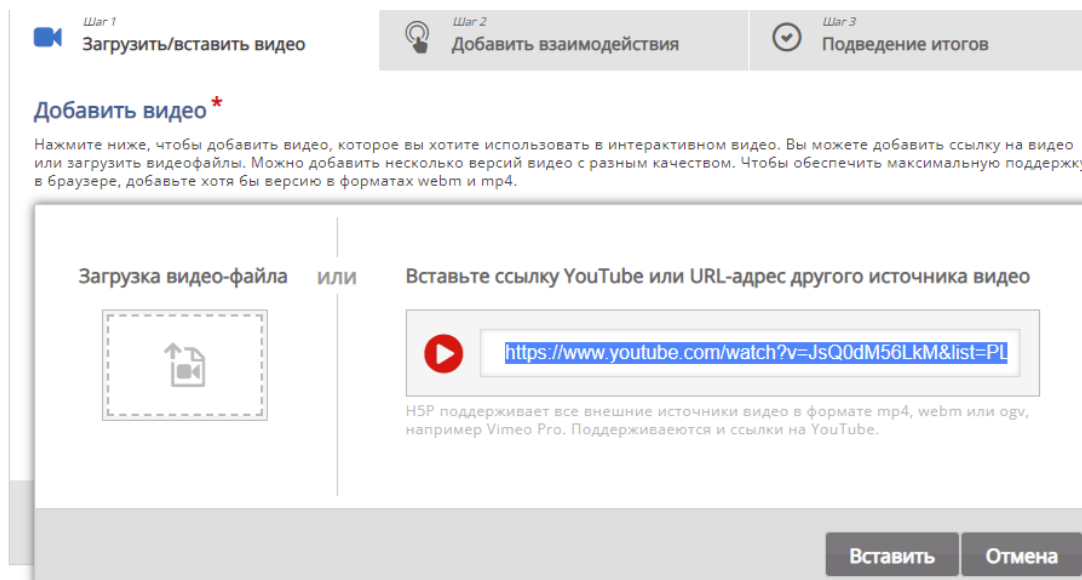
Шаг 1
Загрузить/вставить видео

Шаг 2
Добавить взаимодействия

Шаг 3
Подведение итогов

Добавить видео *

Нажмите ниже, чтобы добавить видео, которое вы хотите использовать в интерактивном видео. Вы можете добавить ссылку на видео или загрузить видеофайлы. Можно добавить несколько версий видео с разным качеством. Чтобы обеспечить максимальную поддержку в браузере, добавьте хотя бы версию в форматах webm и mp4.

Загрузка видео-файла

или

Вставьте ссылку YouTube или URL-адрес другого источника видео

https://www.youtube.com/watch?v=JsQ0dM56LkM&list=PL

H5P поддерживает все внешние источники видео в формате mp4, webm или ogv, например Vimeo Pro. Поддерживаются и ссылки на YouTube.

Вставить

Отмена